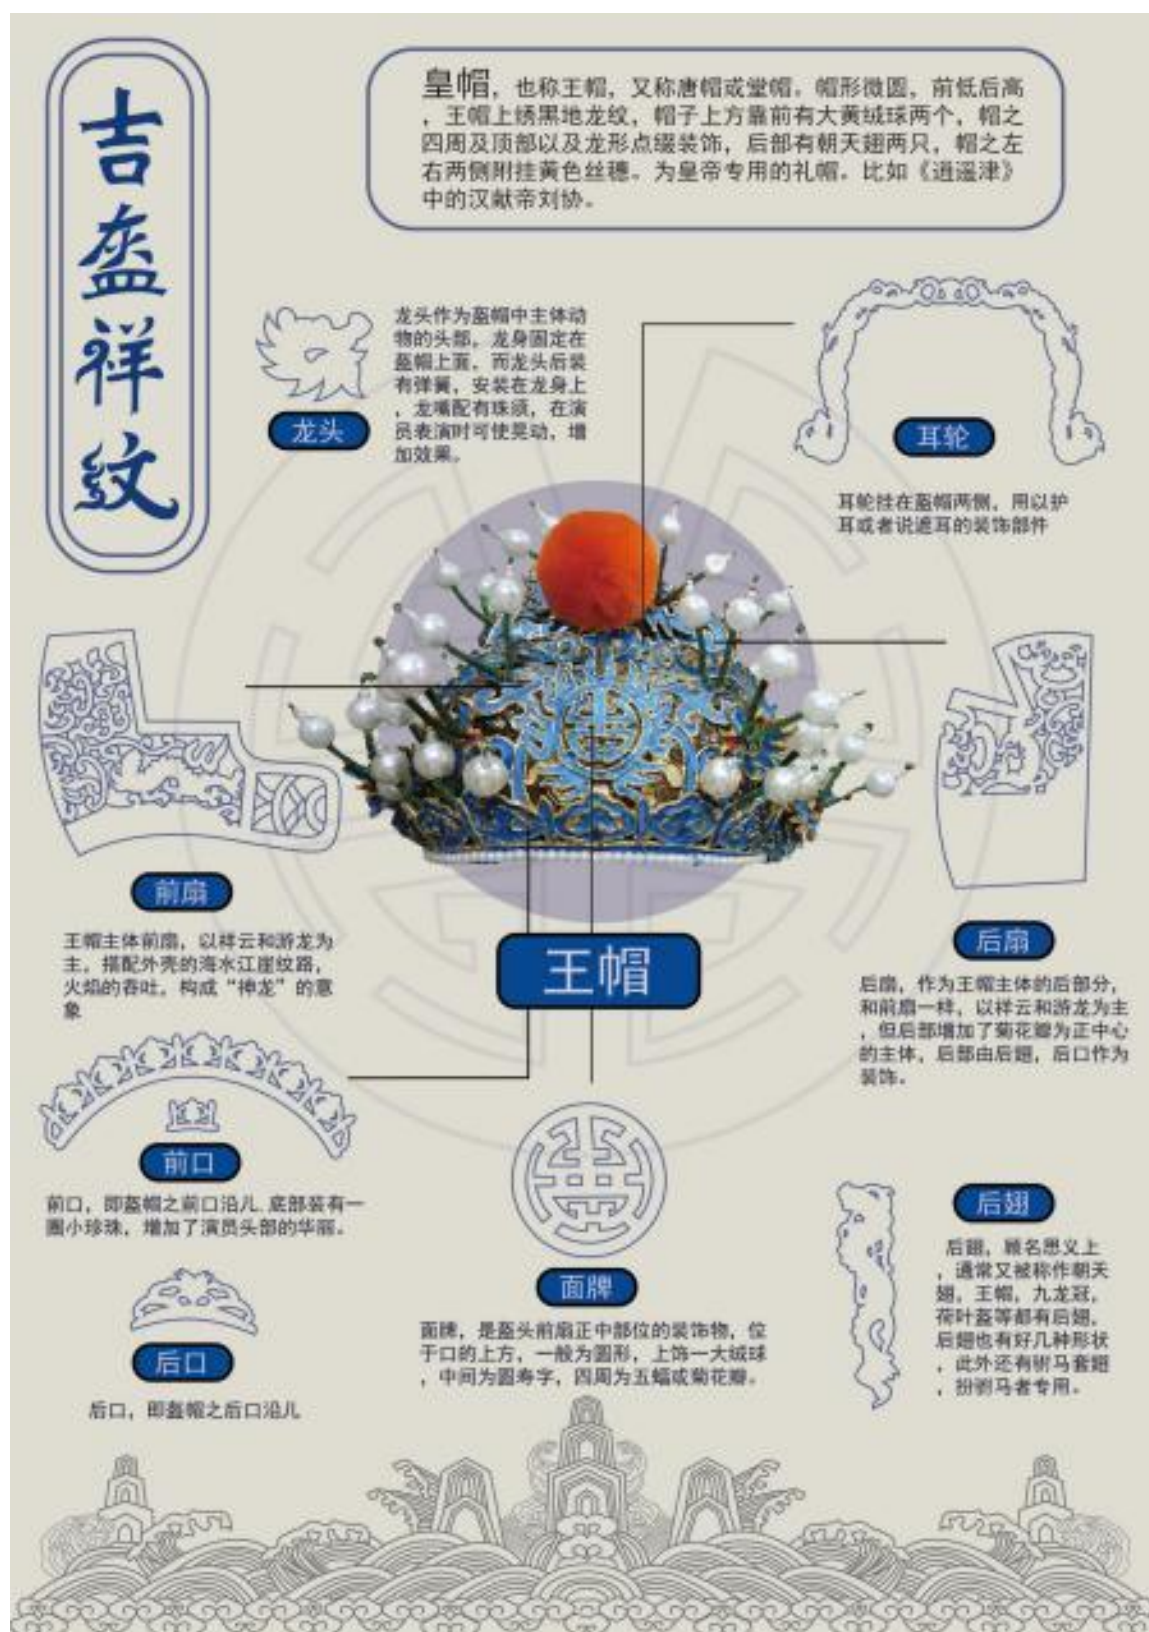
吉盔祥纹

皇帽，也称王帽，又称唐帽或堂帽。帽形微圆，前低后高，王帽上绣黑地龙纹，帽子上方靠前有大黄绒球两个，帽之四周及顶部以及龙形点缀装饰，后部有朝天翅两只，帽之左右两侧附挂黄色丝穗。为皇帝专用的礼帽。比如《逍遥津》中的汉献帝刘协。

龙头

龙头作为盔帽中主体动物的头部，龙身固定在盔帽上面，而龙头后装有弹簧，安装在龙身上，龙嘴配有珠须，在演员表演时可使晃动，增加效果。

耳轮

耳轮挂在盔帽两侧，用以护耳或者说遮耳的装饰部件

前扇

王帽主体前扇，以祥云和游龙为主，搭配外壳的海水江崖纹路，火焰的吞吐，构成"神龙"的意象

王帽

后扇

后扇，作为王帽主体的后部分，和前扇一样，以祥云和游龙为主，但后部增加了菊花瓣为正中心的主体，后部由后翅，后口作为装饰。

前口

前口，即盔帽之前口沿儿，底部装有一圈小珍珠，增加了演员头部的华丽。

后翅

后翅，顾名思义上，通常又被称作朝天翅，王帽，九龙冠，荷叶盔等都有后翅，后翅也有好几种形状，此外还有树马套翅，扮树马者专用。

面牌

面牌，是盔头前扇正中部位的装饰物，位于口的上方，一般为圆形，上饰一大绒球，中间为圆寿字，四周为五蝠或菊花瓣。

后口

后口，即盔帽之后口沿儿